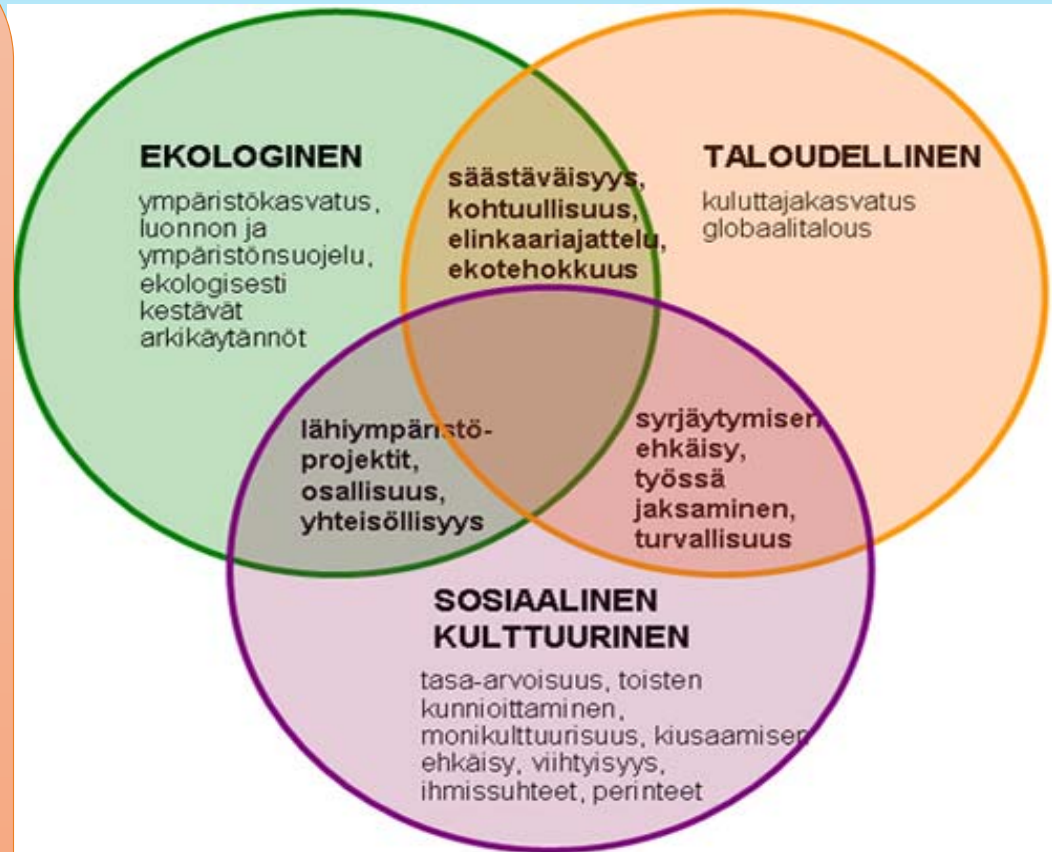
EKOLOGINEN

ympäristökasvatus, luonnon ja ympäristönsuojelu, ekologisesti kestävät arkikäytännöt

säästäväisyys, kohtuullisuus, elinkaariajattelu, ekotehokkuus

TALOUDELLINEN

kuluttajakasvatus globaalitalous

lähiympäristöprojektit, osallisuus, yhteisöllisyys

syrjäytymisen ehkäisy, työssä jaksaminen, turvallisuus

SOSIAALINEN KULTTUURINEN

tasa-arvoisuus, toisten kunnioittaminen, monikulttuurisuus, kiusaamisen ehkäisy, viihtyisyys, ihmissuhteet, perinteet